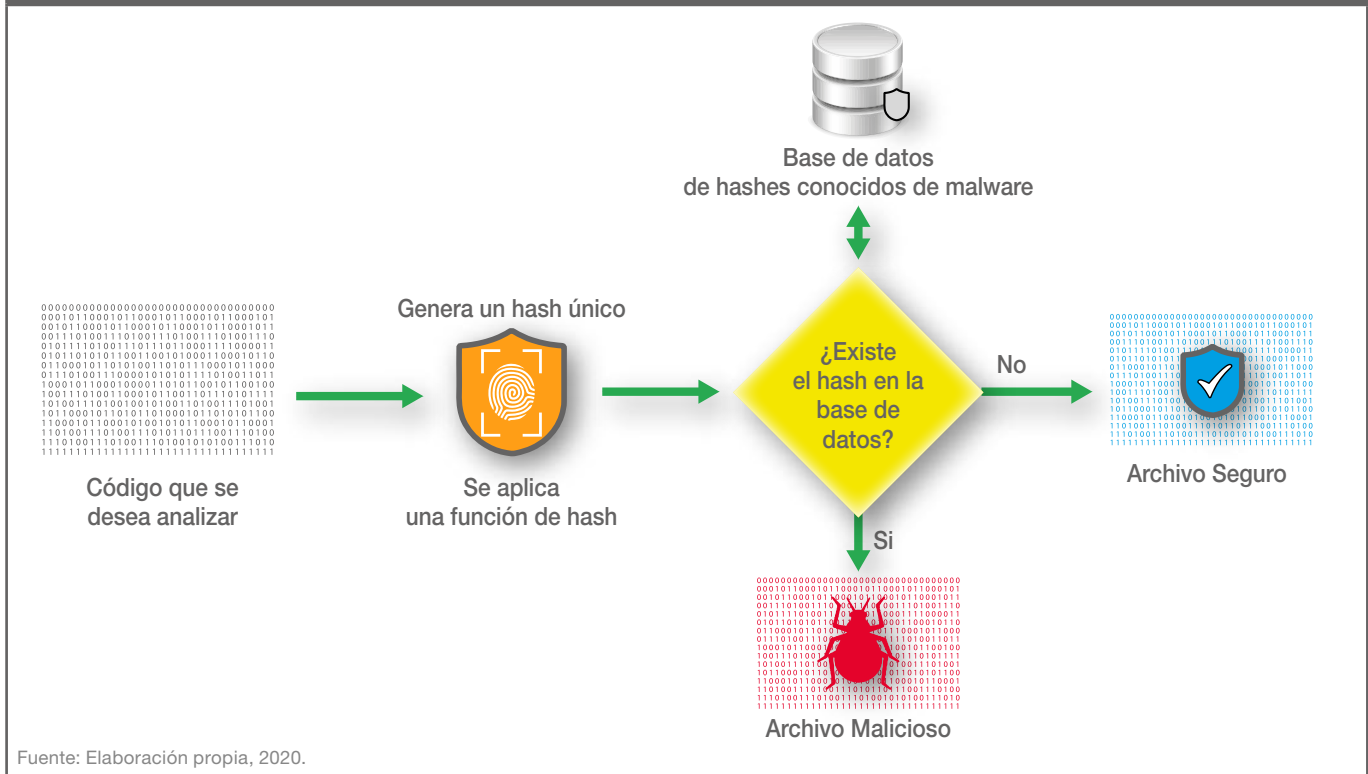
Base de datos
de hashes conocidos de malware

Genera un hash único

¿Existe el hash en la base de datos?

No

Código que se desea analizar

Se aplica una función de hash

Archivo Seguro

Si

Archivo Malicioso

Fuente: Elaboración propia, 2020.